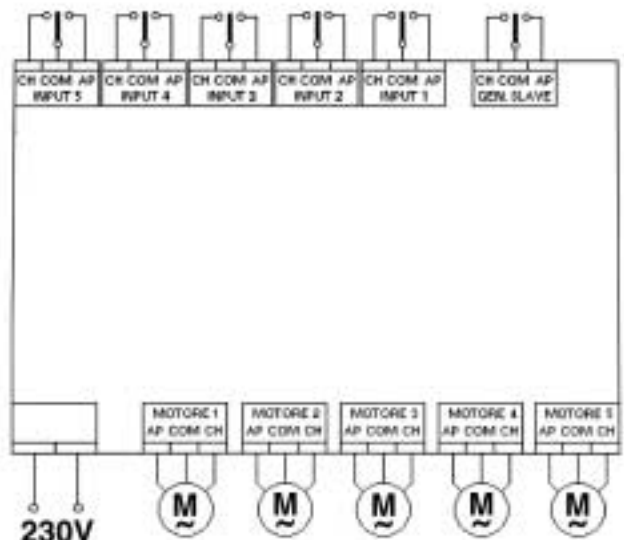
CH COM AP
INPUT 5

CH COM AP
INPUT 4

CH COM AP
INPUT 3

CH COM AP
INPUT 2

CH COM AP
INPUT 1

CH COM AP
GEN. SLAVE

MOTORE 1
AP COM CH

MOTORE 2
AP COM CH

MOTORE 3
AP COM CH

MOTORE 4
AP COM CH

MOTORE 5
AP COM CH

M
~

M
~

M
~

M
~

M
~

230V